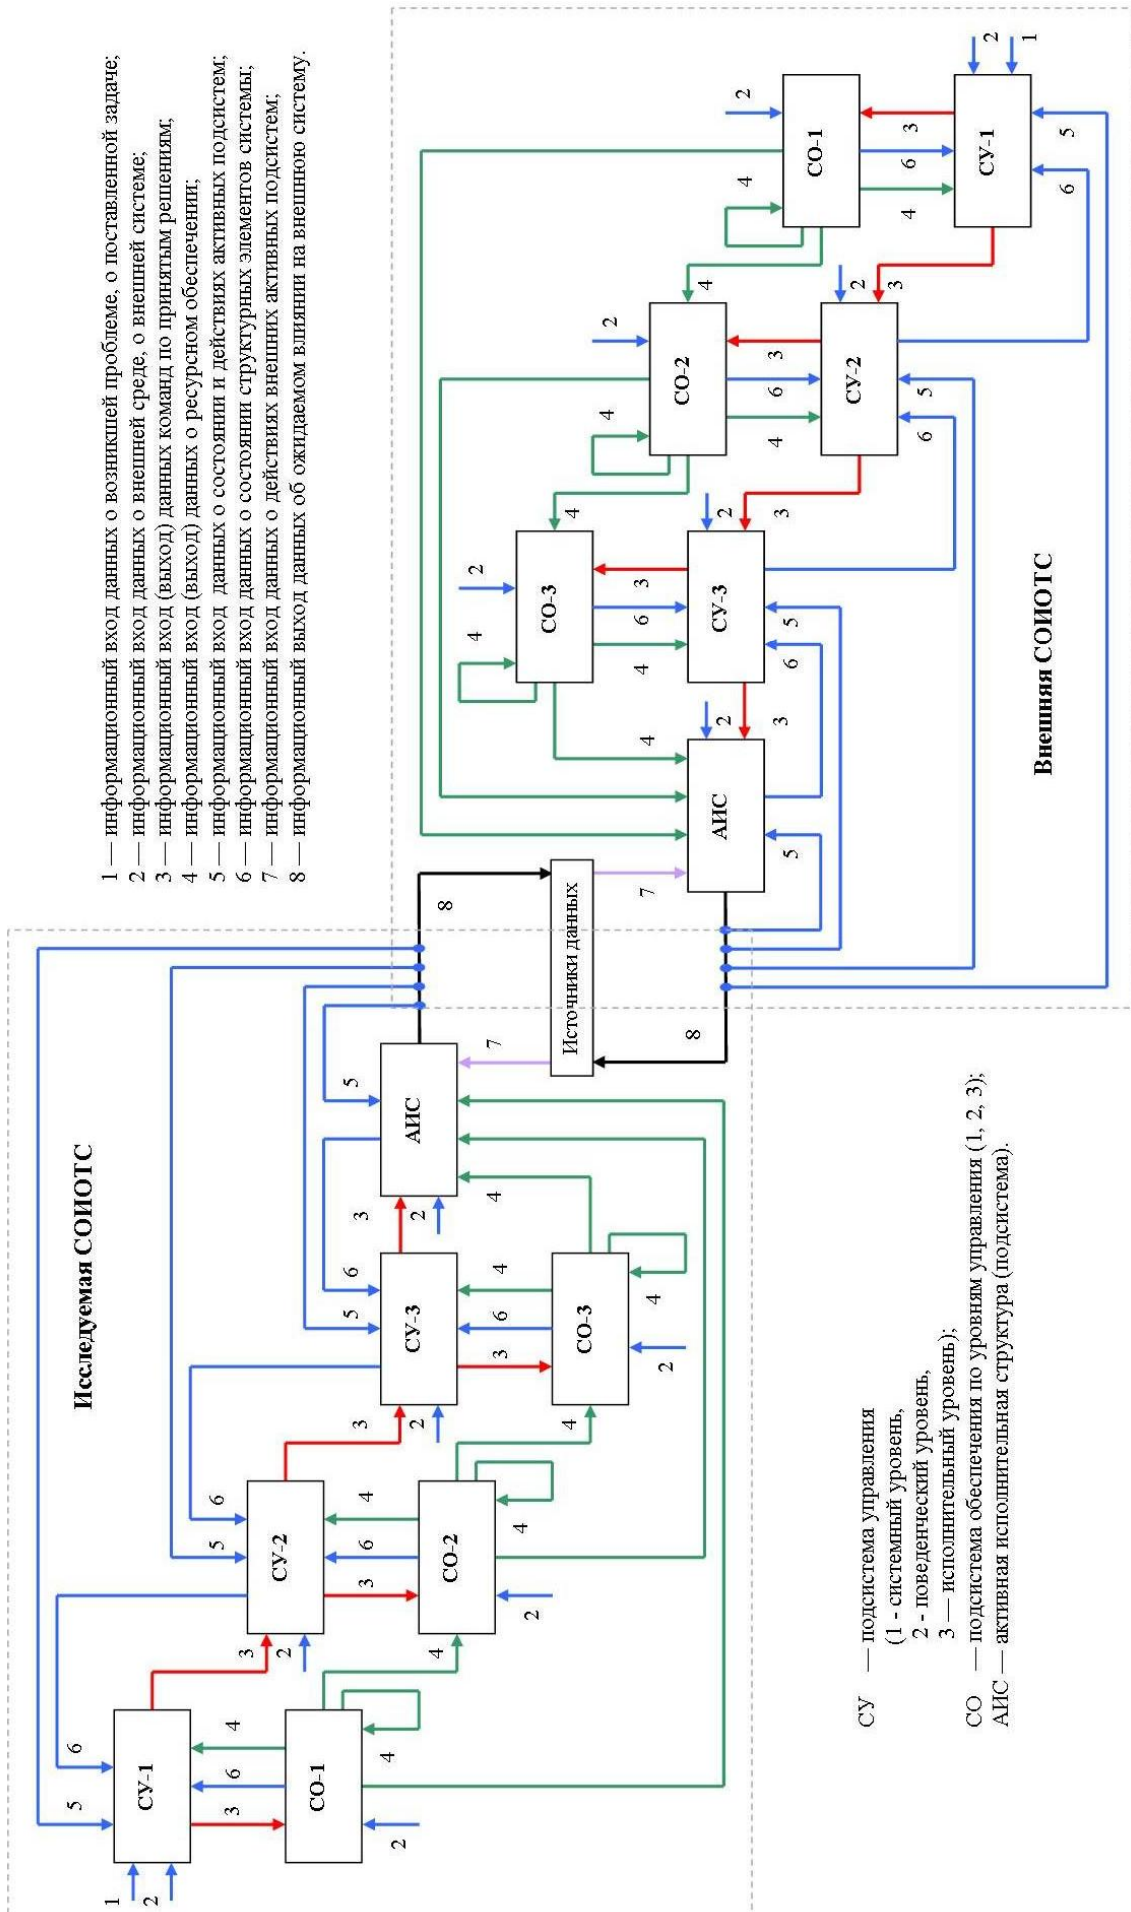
1 — информационный вход данных о возникшей проблеме, о поставленной задаче;
2 — информационный вход данных о внешней среде, о внешней системе;
3 — информационный вход (выход) данных команд по принятым решениям;
4 — информационный вход (выход) данных о ресурсном обеспечении;
5 — информационный вход данных о состоянии и действиях активных подсистем;
6 — информационный вход данных о состоянии структурных элементов системы;
7 — информационный вход данных о действиях внешних активных подсистем;
8 — информационный выход данных об ожидаемом влиянии на внешнюю систему.

Исследуемая СОИОТС

СУ-1
СО-1
СУ-2
СО-2
СУ-3
СО-3
АИС
Источники данных

1 2 5 6 3 6 4 4 2 3 2 5 6 3 6 4 4 4 2 3 2 5 6 3 6 4 4 4 2 3 2 5 7 8

Внешняя СОИОТС

СО-1
СУ-1
СО-2
СУ-2
СО-3
СУ-3
АИС

2 1 2 3 6 4 4 5 6 3 2 2 3 6 4 4 4 5 6 3 2 2 3 6 4 4 4 5 6 3 2 4 5 7 8

СУ — подсистема управления
(1 - системный уровень,
2 - поведенческий уровень,
3 — исполнительный уровень);
СО — подсистема обеспечения по уровням управления (1, 2, 3);
АИС — активная исполнительная структура (подсистема).